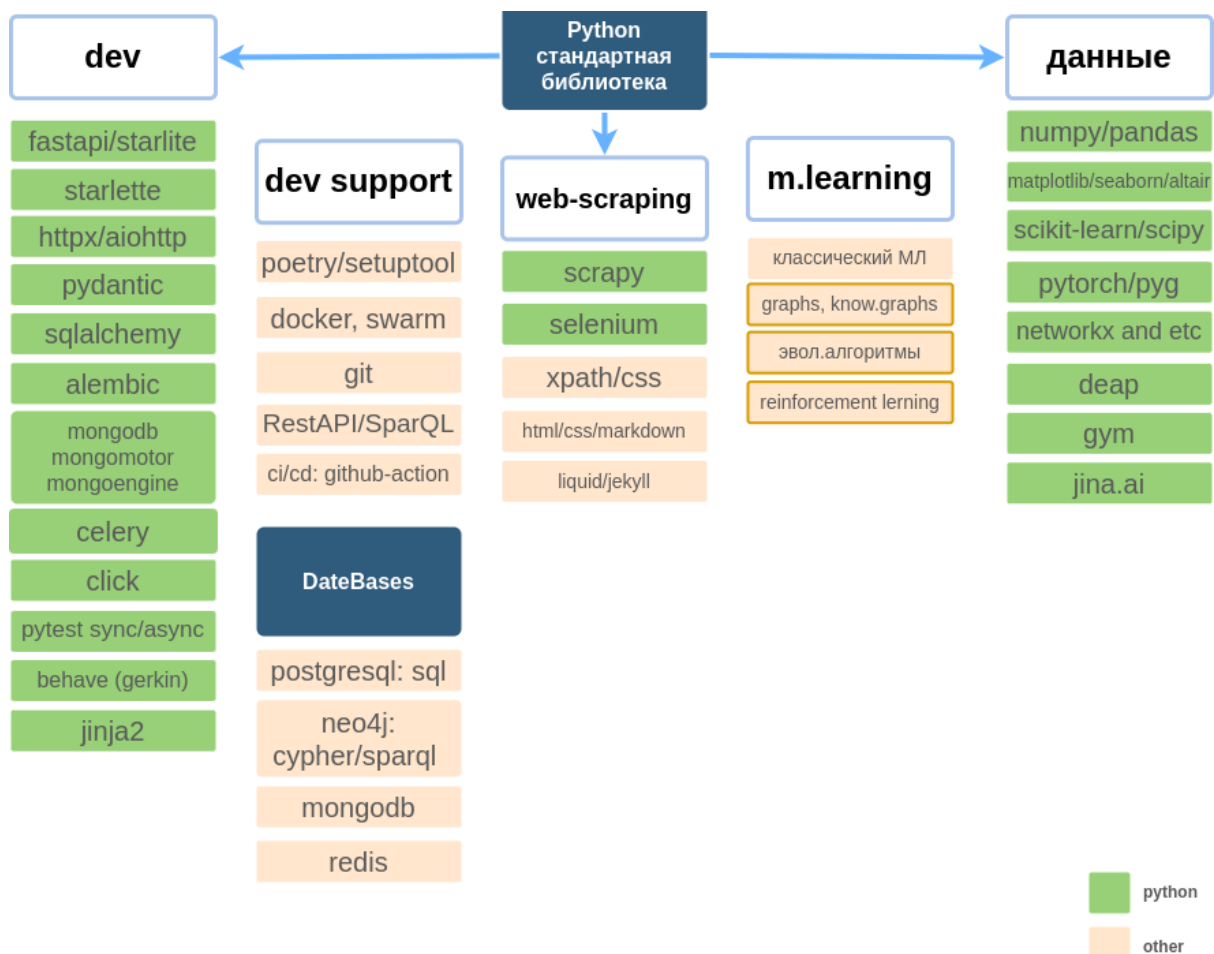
Python стандартная библиотека

dev

fastapi/starlite
starlette
httpx/aiohttp
pydantic
sqlalchemy
alembic
mongodb mongomotor mongoengine
celery
click
pytest sync/async
behave (gerkin)
jinja2

dev support

poetry/setuptool
docker, swarm
git
RestAPI/SparQL
ci/cd: github-action

DateBases

postgresql: sql
neo4j: cypher/sparql
mongodb
redis

web-scraping

scrapy
selenium
xpath/css
html/css/markdown
liquid/jekyll

m.learning

классический МЛ
graphs, know.graphs
эвол.алгоритмы
reinforcement lerning

данные

numpy/pandas
matplotlib/seaborn/altair
scikit-learn/scipy
pytorch/pyg
networkx and etc
deap
gym
jina.ai

python
other